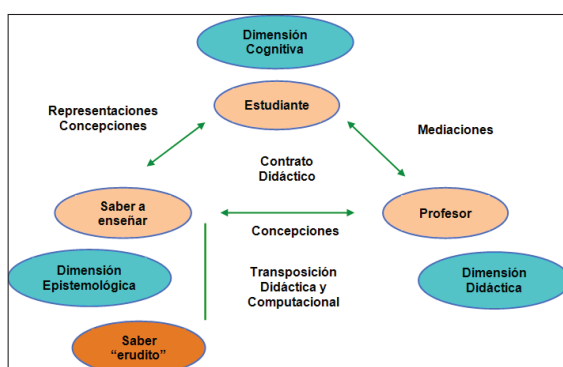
Dimensión Cognitiva

Representaciones Concepciones

Estudiante

Mediaciones

Contrato Didáctico

Saber a enseñar

Profesor

Concepciones

Dimensión Epistemológica

Transposición Didáctica y Computacional

Dimensión Didáctica

Saber "erudito"